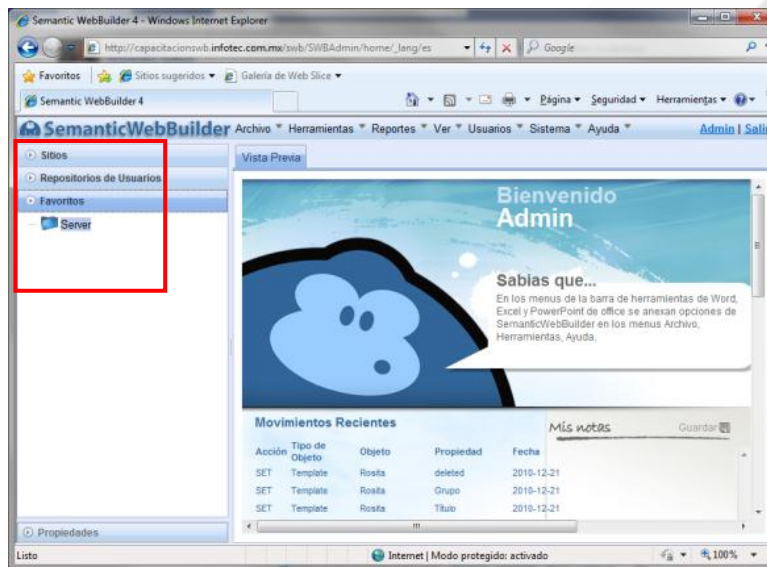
Semantic WebBuilder 4 - Windows Internet Explorer

http://capacitacionswb.infotec.com.mx/swb/SWBAdmin/home/_lang/es

Google

Favoritos | Sitios sugeridos ▾ | Galería de Web Slice ▾

Semantic WebBuilder 4

Página ▾ Seguridad ▾ Herramientas ▾

SemanticWebBuilder Archivo ▾ Herramientas ▾ Reportes ▾ Ver ▾ Usuarios ▾ Sistema ▾ Ayuda ▾ Admin | Sali

Sitios

Repositorios de Usuarios

Favoritos

Server

Propiedades

Vista Previa

Bienvenido
Admin

Sabias que...
En los menus de la barra de herramientas de Word, Excel y PowerPoint de office se anexan opciones de SemanticWebBuilder en los menus Archivo, Herramientas, Ayuda.

Movimientos Recientes

| Acción | Tipo de Objeto | Objeto | Propiedad | Fecha |
|---|---|---|---|---|
| SET | Template | Rosita | deleted | 2010-12-21 |
| SET | Template | Rosita | Grupo | 2010-12-21 |
| SET | Template | Rosita | Titulo | 2010-12-21 |

Mis notas

Guardar

Listo

Internet | Modo protegido: activado

100%